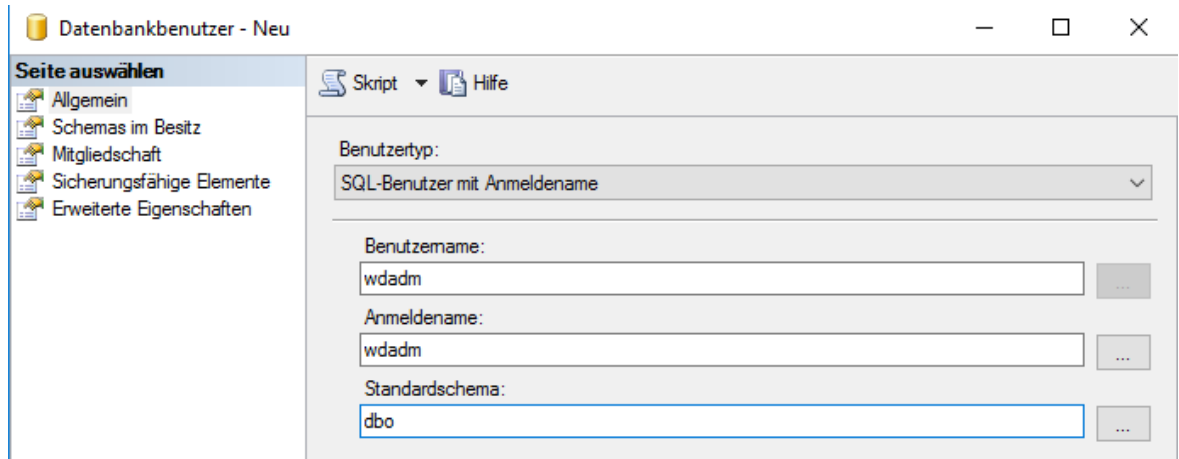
Datenbankbenutzer - Neu

Seite auswählen
Allgemein
Schemas im Besitz
Mitgliedschaft
Sicherungsfähige Elemente
Erweiterte Eigenschaften

Skript ▾ Hilfe

Benutzertyp:
SQL-Benutzer mit Anmeldename

Benutzername:
wdadm
...
Anmeldename:
wdadm
...
Standardschema:
dbo
...